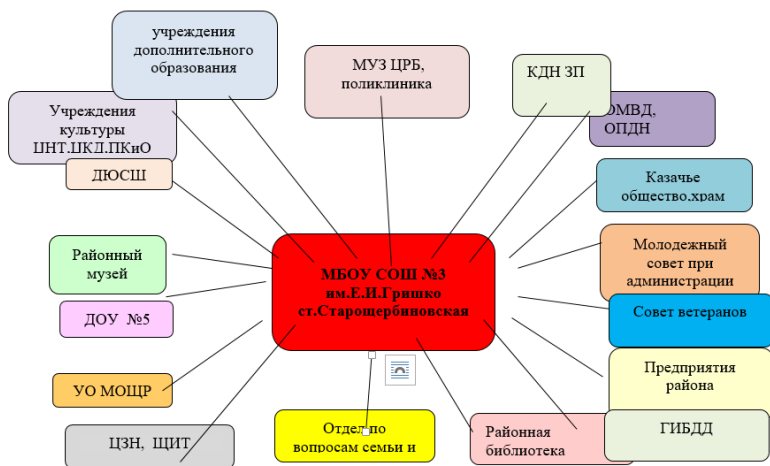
МБОУ СОШ №3 им.Е.И.Гришко ст.Старощербиновская

учреждения дополнительного образования

МУЗ ЦРБ, поликлиника

КДН ЗП

ОМВД, ОПДН

Учреждения культуры ЦНТ,ЦКД,ПКиО

ДЮСШ

Казачье общество,храм

Районный музей

Молодежный совет при администрации

ДОУ №5

Совет ветеранов

Предприятия района

УО МОЩР

ГИБДД

ЦЗН, ЦЩИТ

Отдел по вопросам семьи и

Районная библиотека